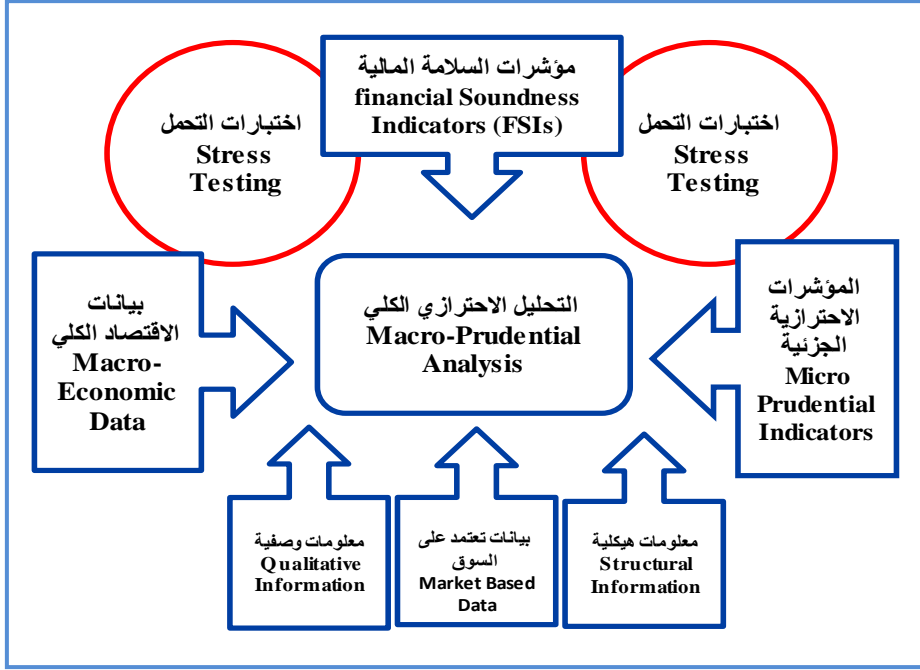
مؤشرات السلامة المالية
financial Soundness Indicators (FSIs)

اختبارات التحمل
Stress Testing

اختبارات التحمل
Stress Testing

بيانات الاقتصاد الكلي
Macro-Economic Data

التحليل الاحترازي الكلي
Macro-Prudential Analysis

المؤشرات الاحترازية الجزئية
Micro Prudential Indicators

معلومات وصفية
Qualitative Information

بيانات تعتمد على السوق
Market Based Data

معلومات هيكلية
Structural Information